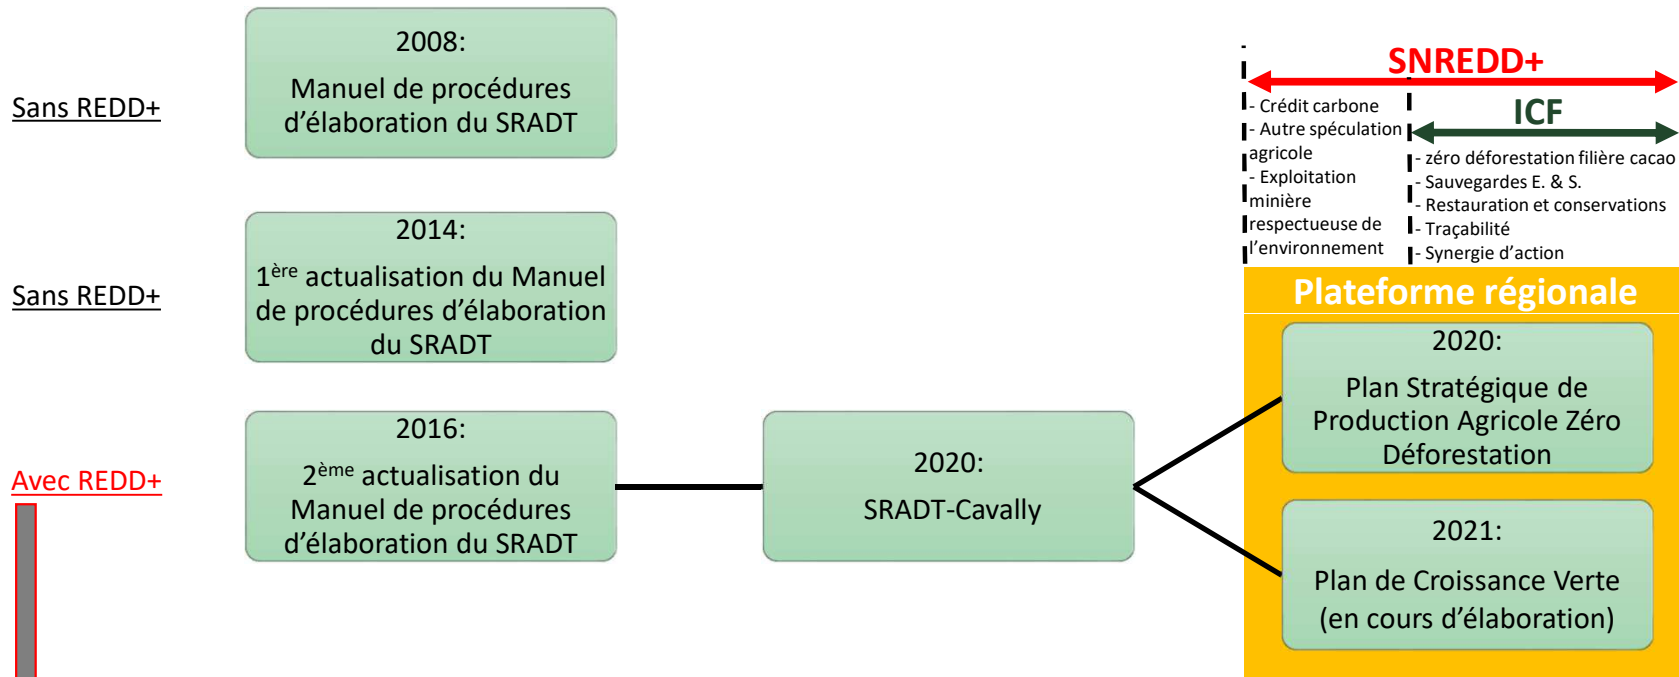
Sans REDD+

2008:
Manuel de procédures d'élaboration du SRADT

Sans REDD+

2014:
1$^{ère}$ actualisation du Manuel de procédures d'élaboration du SRADT

Avec REDD+

2016:
2$^{ème}$ actualisation du Manuel de procédures d'élaboration du SRADT

2020:
SRADT-Cavally

SNREDD+

- Crédit carbone
- Autre spéculation agricole
- Exploitation minière respectueuse de l'environnement

ICF

- zéro déforestation filière cacao
- Sauvegardes E. & S.
- Restauration et conservations
- Traçabilité
- Synergie d'action

Plateforme régionale

2020:
Plan Stratégique de Production Agricole Zéro Déforestation

2021:
Plan de Croissance Verte (en cours d'élaboration)